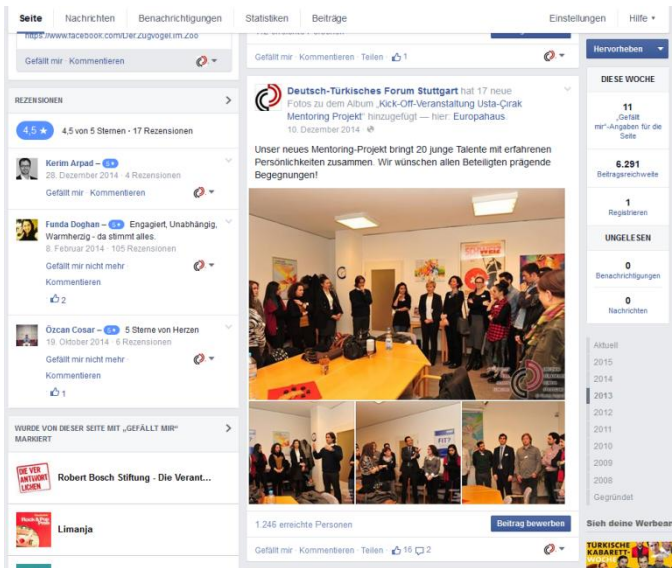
Seite Nachrichten Benachrichtigungen Statistiken Beiträge Einstellungen Hilfe

https://www.facebook.com/Der.Zugvogel.im.Zoo

Gefällt mir · Kommentieren

Gefällt mir · Kommentieren · Teilen · 1

Hervorheben

DIESE WOCHE

11
„Gefällt mir"-Angaben für die Seite

6.291
Beitragsreichweite

1
Registrieren

UNGELESEN

0
Benachrichtigungen

0
Nachrichten

REZENSIONEN

4,5 ★ 4,5 von 5 Sternen · 17 Rezensionen

Kerim Arpad – 5★
28. Dezember 2014 · 4 Rezensionen
Gefällt mir · Kommentieren

Funda Doghan – 5★ Engagiert, Unabhängig, Warmherzig - da stimmt alles.
8. Februar 2014 · 105 Rezensionen
Gefällt mir nicht mehr · Kommentieren
2

Özcan Cosar – 5★ 5 Sterne von Herzen
19. Oktober 2014 · 6 Rezensionen
Gefällt mir nicht mehr · Kommentieren
1

WURDE VON DIESER SEITE MIT „GEFÄLLT MIR" MARKIERT

Robert Bosch Stiftung - Die Verant...

Limanja

Deutsch-Türkisches Forum Stuttgart hat 17 neue Fotos zu dem Album „Kick-Off-Veranstaltung Usta-Çırak Mentoring Projekt" hinzugefügt — hier: Europahaus.
10. Dezember 2014

Unser neues Mentoring-Projekt bringt 20 junge Talente mit erfahrenen Persönlichkeiten zusammen. Wir wünschen allen Beteiligten prägende Begegnungen!

1.246 erreichte Personen
Beitrag bewerben

Gefällt mir · Kommentieren · Teilen · 16 2

Aktuell
2015
2014
2013
2012
2011
2010
2009
2008
Gegründet

Sieh deine Werbean

TÜRKISCHE KABARETT-WOCHE